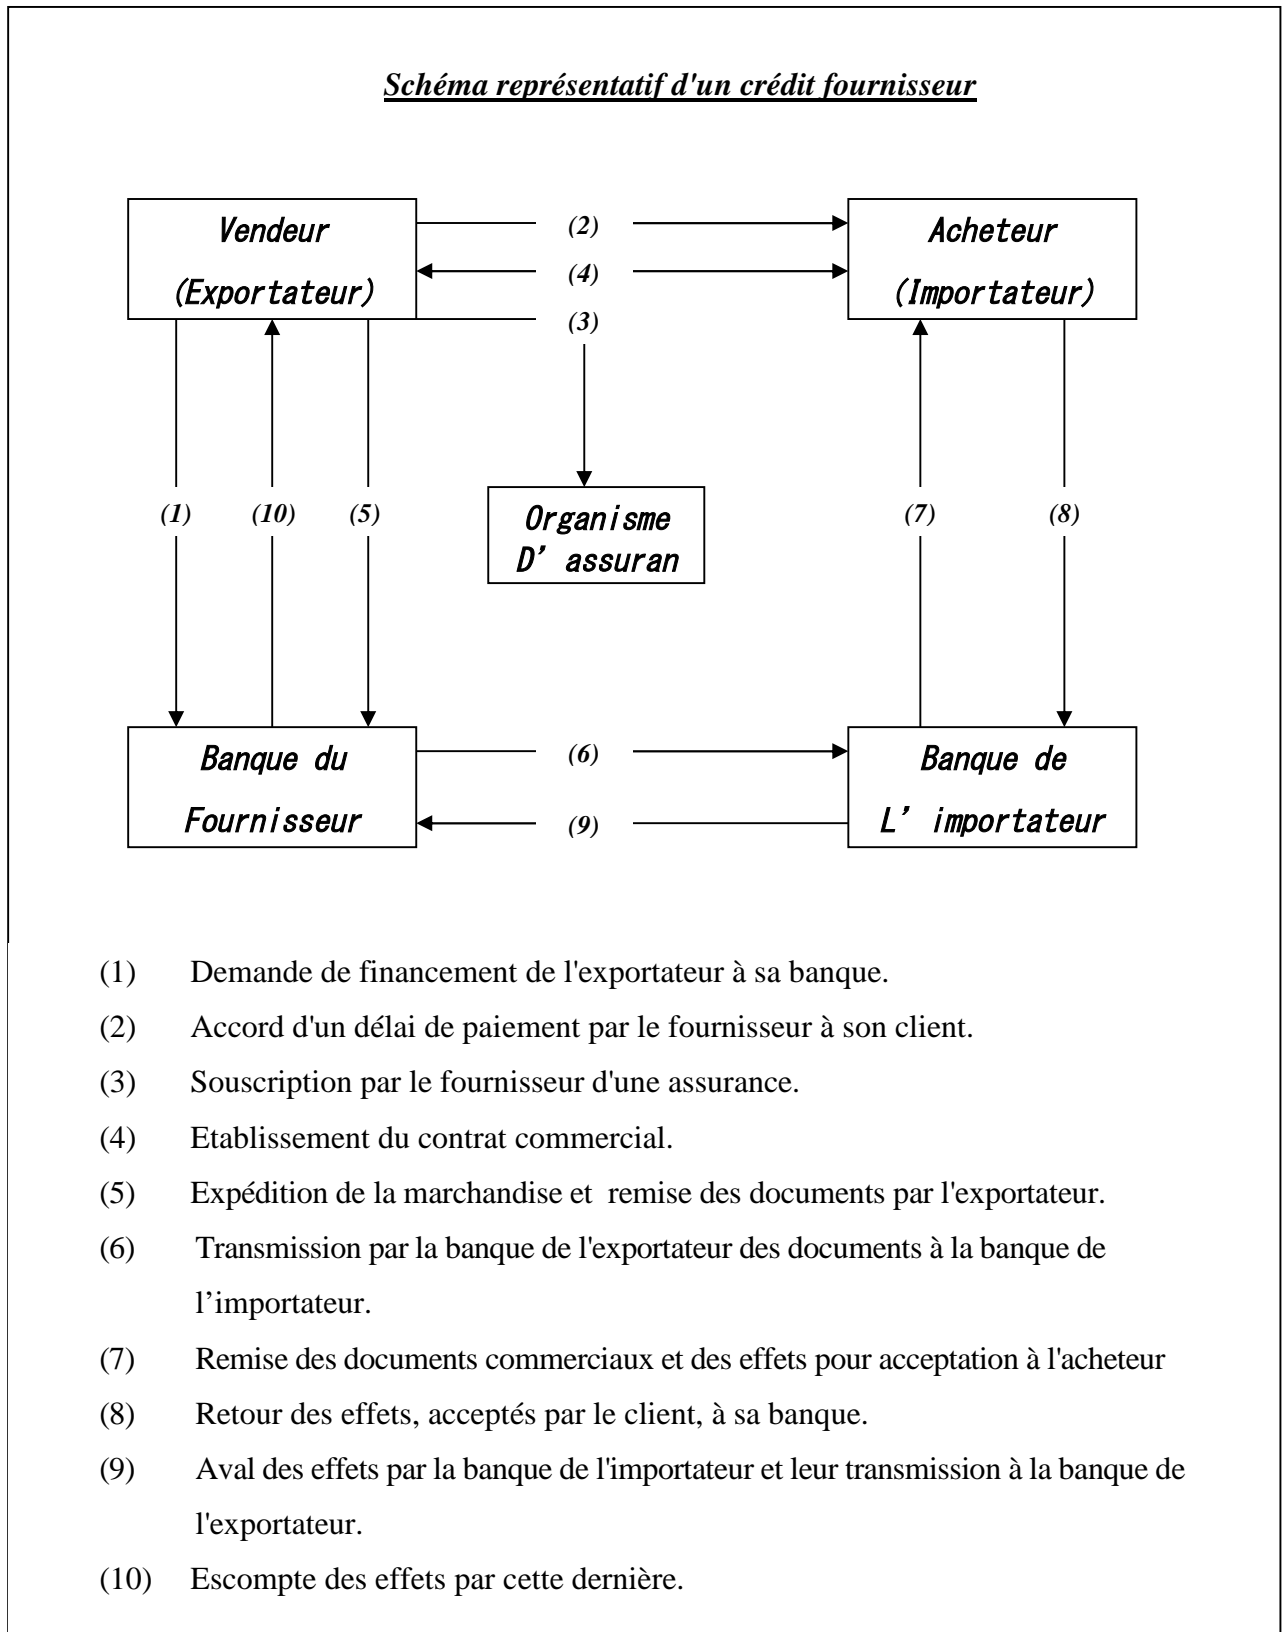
Schéma représentatif d'un crédit fournisseur

Vendeur (Exportateur)

(2)

(4)

(3)

Acheteur (Importateur)

(1)

(10)

(5)

Organisme D' assuran

(7)

(8)

Banque du Fournisseur

(6)

(9)

Banque de L' importateur

(1) Demande de financement de l'exportateur à sa banque.

(2) Accord d'un délai de paiement par le fournisseur à son client.

(3) Souscription par le fournisseur d'une assurance.

(4) Etablissement du contrat commercial.

(5) Expédition de la marchandise et remise des documents par l'exportateur.

(6) Transmission par la banque de l'exportateur des documents à la banque de l'importateur.

(7) Remise des documents commerciaux et des effets pour acceptation à l'acheteur

(8) Retour des effets, acceptés par le client, à sa banque.

(9) Aval des effets par la banque de l'importateur et leur transmission à la banque de l'exportateur.

(10) Escompte des effets par cette dernière.